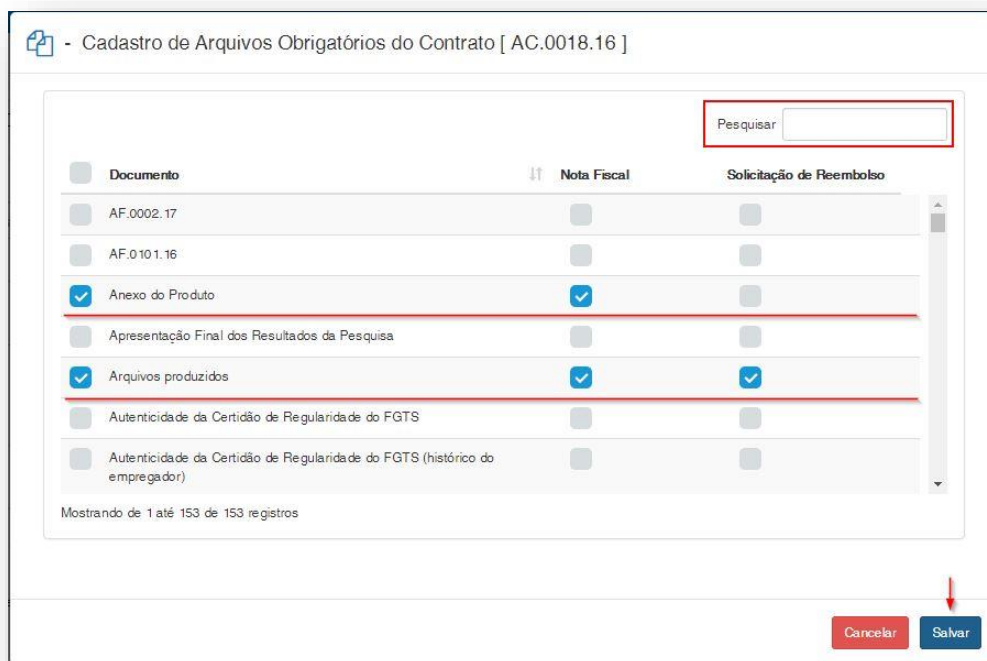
- Cadastro de Arquivos Obrigatórios do Contrato [ AC.0018.16 ]

Pesquisar

| Documento | Nota Fiscal | Solicitação de Reembolso |
|---|---|---|
| AF.0002.17 | | |
| AF.0101.16 | | |
| Anexo do Produto | | |
| Apresentação Final dos Resultados da Pesquisa | | |
| Arquivos produzidos | | |
| Autenticidade da Certidão de Regularidade do FGTS | | |
| Autenticidade da Certidão de Regularidade do FGTS (histórico do empregador) | | |

Mostrando de 1 até 153 de 153 registros

Cancelar Salvar